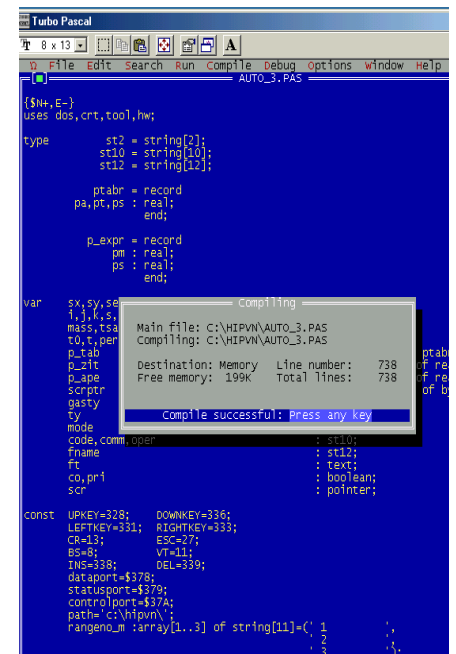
Turbo Pascal
8 x 13
A
File Edit Search Run Compile Debug Options Window Help
[■] AUTO_3.PAS

{$N+,E-}
uses dos,crt,tool,hw;

type st2 = string[2];
st10 = string[10];
st12 = string[12];

ptabr = record
pa,pt,ps : real;
end;

p_expr = record
pm : real;
ps : real;
end;

var sx,sy,se
i,j,k,s,
mass,tsa
t0,t,per
p_tab
p_zit
p_ape
scrptr
gasty
ty
mode
code,comm,oper : st10;
fname : st12;
ft : text;
co,pri : boolean;
scr : pointer;

Compiling
Main file: C:\HIPVN\AUTO_3.PAS
Compiling: C:\HIPVN\AUTO_3.PAS

Destination: Memory Line number: 738
Free memory: 199K Total lines: 738

Compile successful: Press any key

ptab
of re
of re
of b

const UPKEY=328; DOWNKEY=336;
LEFTKEY=331; RIGHTKEY=333;
CR=13; ESC=27;
BS=8; VT=11;
INS=338; DEL=339;
dataport=$378;
statusport=$379;
controlport=$37A;
path='c:\hipvn\';
rangeno_m :array[1..3] of string[11]=(' 1 ',
' 2
' 3 ').